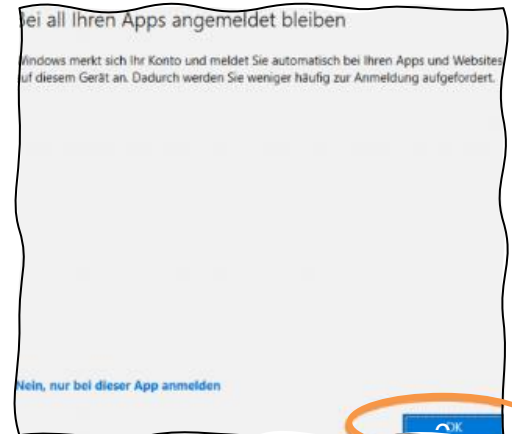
Bei all Ihren Apps angemeldet bleiben

Windows merkt sich Ihr Konto und meldet Sie automatisch bei Ihren Apps und Websites auf diesem Gerät an. Dadurch werden Sie weniger häufig zur Anmeldung aufgefordert.

Nein, nur bei dieser App anmelden

OK